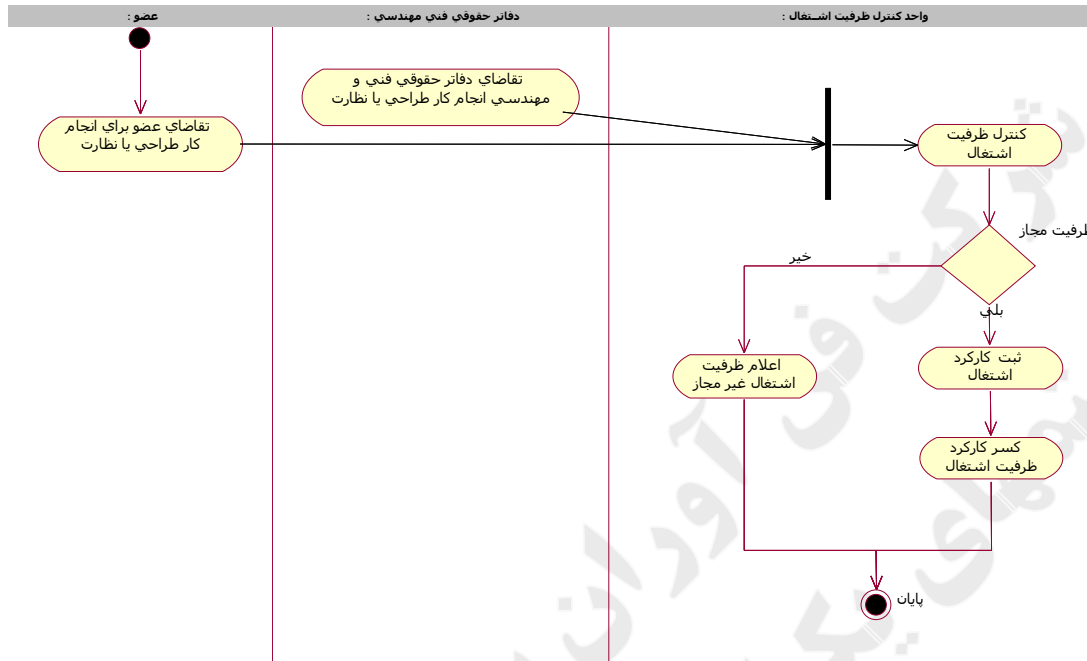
عضو :

دفاتر حقوقي فني مهندسي :

واحد كنترل ظرفيت اشـتغال :

تقاضاي دفاتر حقوقي فني و مهندسي انجام كار طراحي يا نظارت

تقاضاي عضو براي انجام كار طراحي يا نظارت

كنترل ظرفيت اشتغال

ظرفيت مجاز

خير

بلي

اعلام ظرفيت اشتغال غير مجاز

ثبت كاركرد اشتغال

كسر كاركرد ظرفيت اشتغال

پايان